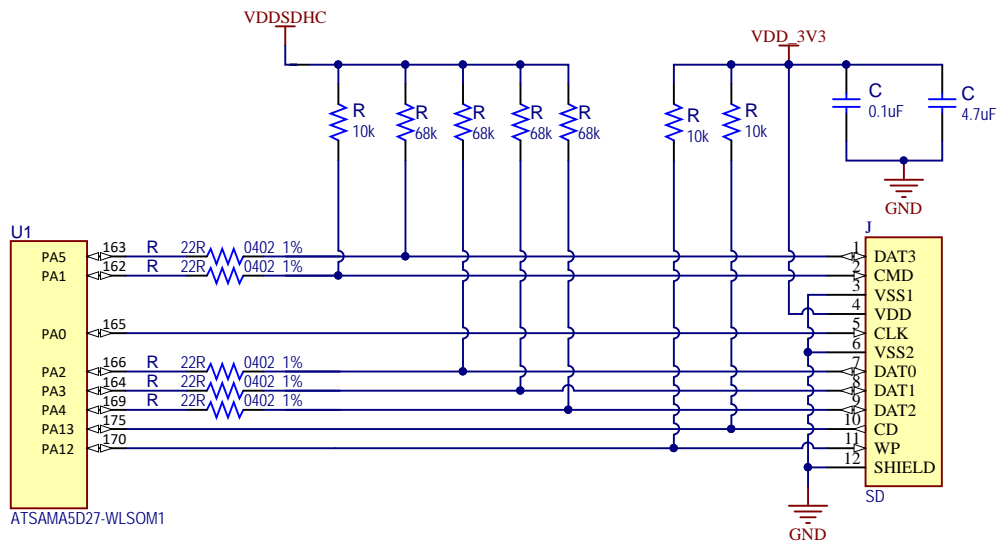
VDDSDHC

R 10k
R 68k
R 68k
R 68k
R 68k

VDD_3V3

R 10k
R 10k

C 0.1uF
C 4.7uF

GND

U1

PA5
PA1
PA0
PA2
PA3
PA4
PA13
PA12

163 R 22R 0402 1%
162 R 22R 0402 1%
165
166 R 22R 0402 1%
164 R 22R 0402 1%
169 R 22R 0402 1%
175
170

ATSAMA5D27-WLSOM1

J

1 DAT3
2 CMD
3 VSS1
4 VDD
5 CLK
6 VSS2
7 DAT0
8 DAT1
9 DAT2
10 CD
11 WP
12 SHIELD

SD

GND